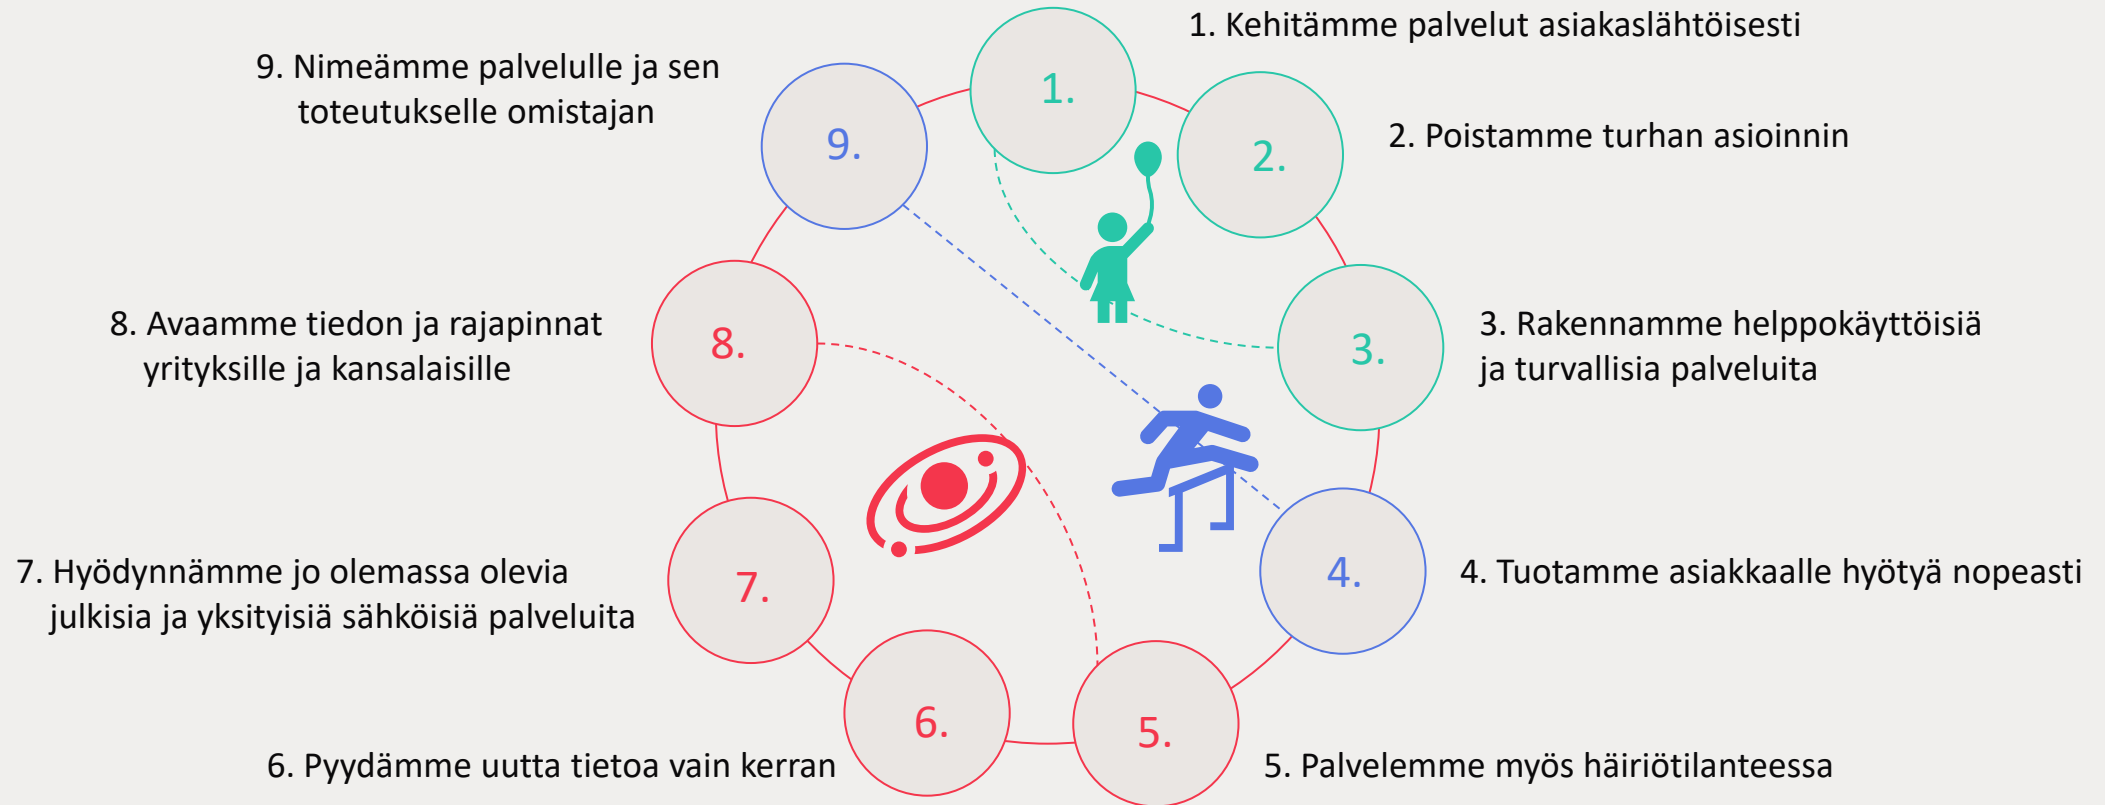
1. Kehitämme palvelut asiakaslähtöisesti

9. Nimeämme palvelulle ja sen toteutukselle omistajan

1.

9.

2.

2. Poistamme turhan asioinnin

8. Avaamme tiedon ja rajapinnat yrityksille ja kansalaisille

8.

3.

3. Rakennamme helppokäyttöisiä ja turvallisia palveluita

7. Hyödynnämme jo olemassa olevia julkisia ja yksityisiä sähköisiä palveluita

7.

4.

4. Tuotamme asiakkaalle hyötyä nopeasti

6.

5.

6. Pyydämme uutta tietoa vain kerran

5. Palvelemme myös häiriötilanteessa